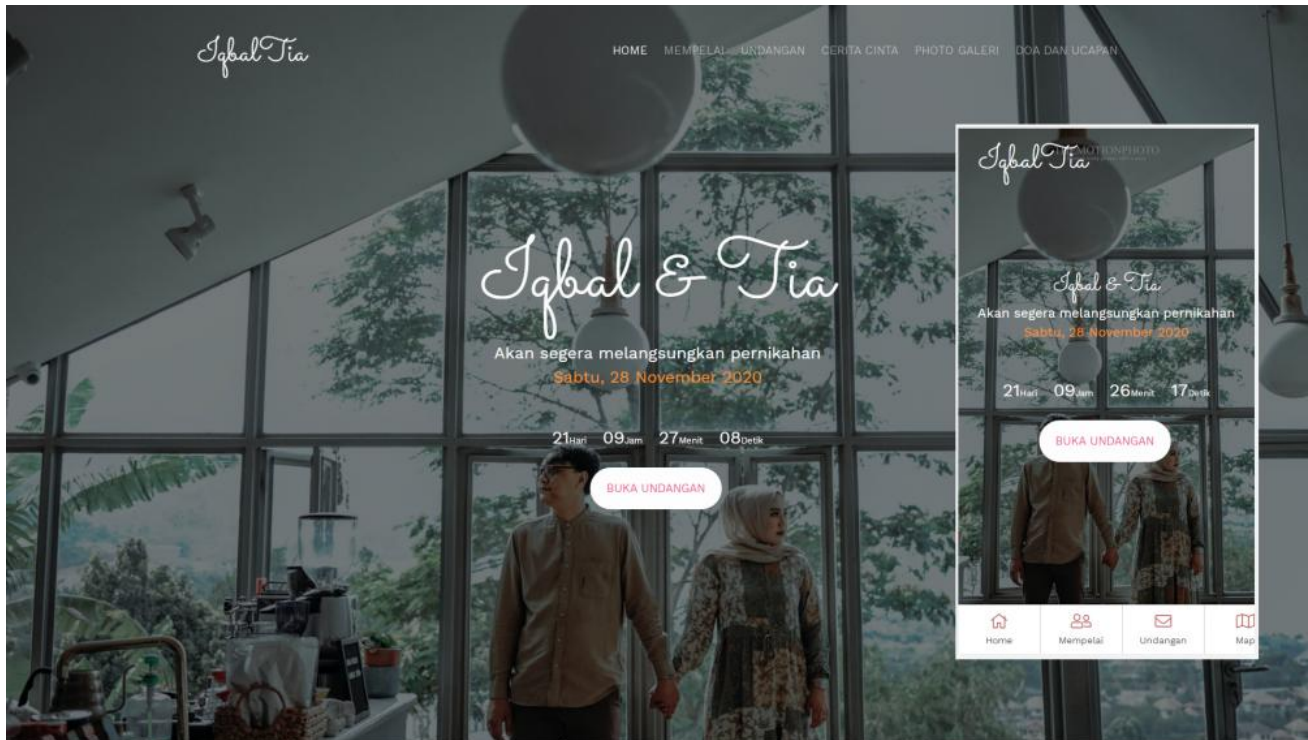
IqbalTia

HOME MEMPELAI UNDANGAN CERITA CINTA PHOTO GALERI DOA DAN UCAPAN

Iqbal & Tia

Akan segera melangsungkan pernikahan

Sabtu, 28 November 2020

21Hari 09Jam 27Menit 08Detik

BUKA UNDANGAN

IqbalTia

MOTIONPHOTO

Iqbal & Tia

Akan segera melangsungkan pernikahan

Sabtu, 28 November 2020

21Hari 09Jam 26Menit 17Detik

BUKA UNDANGAN

Home Mempelai Undangan Map